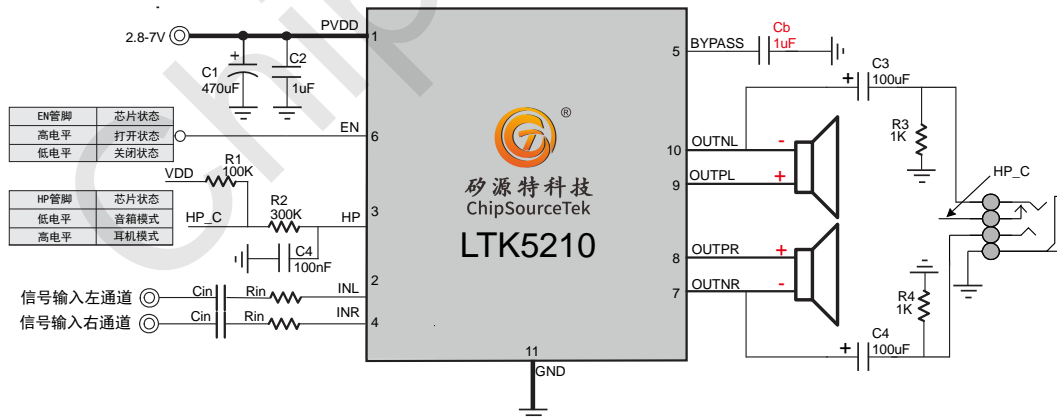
2.8-7V
PVDD
1
C1
470uF
C2
1uF

| EN管脚 | 芯片状态 |
|---|---|
| 高电平 | 打开状态 |
| 低电平 | 关闭状态 |

EN
6
VDD
R1
100K

| HP管脚 | 芯片状态 |
|---|---|
| 低电平 | 音箱模式 |
| 高电平 | 耳机模式 |

R2
300K
HP_C
HP
3
C4
100nF
2
信号输入左通道
Cin
Rin
INL
信号输入右通道
Cin
Rin
INR
4
®
矽源特科技
ChipSourceTek
LTK5210
11
GND
5
BYPASS
Cb
1uF
C3
100uF
R3
1K
10
OUTNL
-
9
OUTPL
+
HP_C
8
OUTPR
+
7
OUTNR
-
R4
1K
C4
100uF